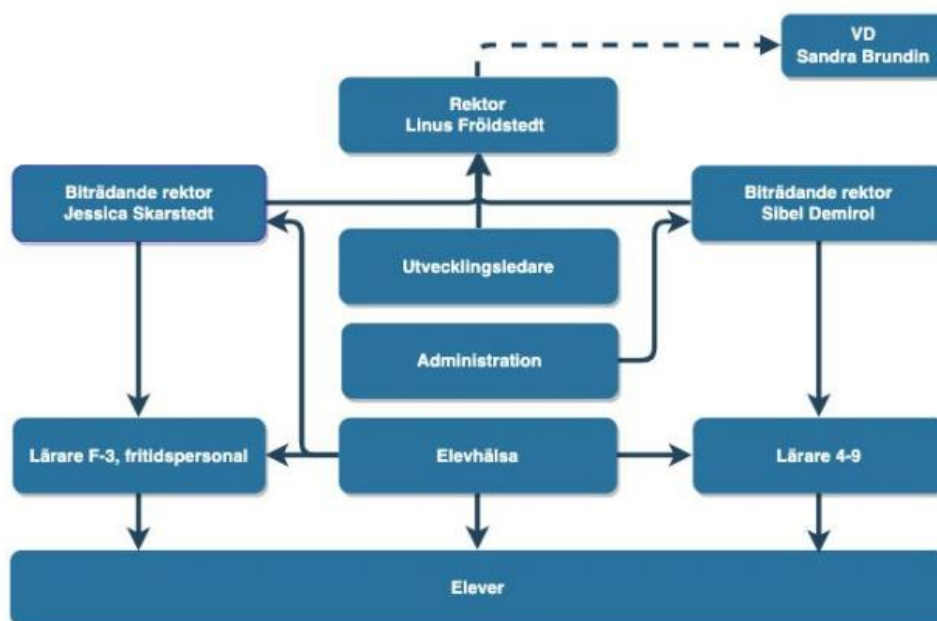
VD
Sandra Brundin

Rektor
Linus Fröidstedt

Biträdande rektor
Jessica Skarstedt

Biträdande rektor
Sibel Demirol

Utvecklingsledare

Administration

Lärare F-3, fritidspersonal

Elevhälsa

Lärare 4-9

Elever